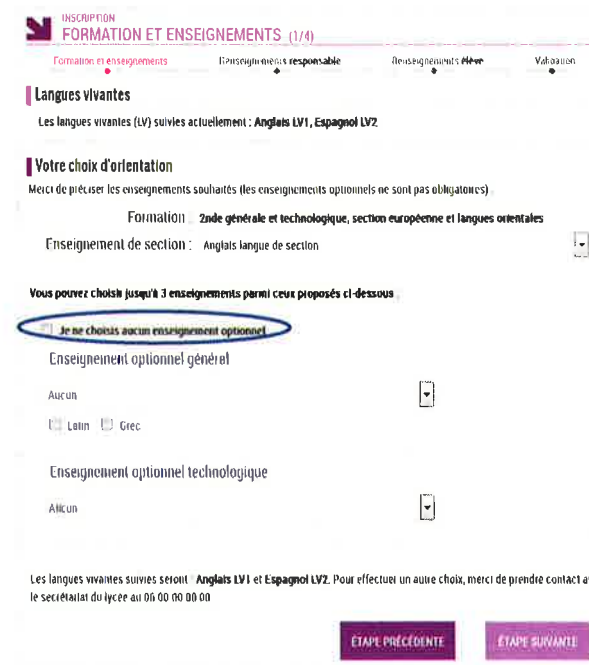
INSCRIPTION
FORMATION ET ENSEIGNEMENTS (1/4)

Formation et enseignements | Renseignements responsable | Renseignements élève | Validation

Langues vivantes

Les langues vivantes (LV) suivies actuellement : Anglais LV1, Espagnol LV2

Votre choix d'orientation

Merci de préciser les enseignements souhaités (les enseignements optionnels ne sont pas obligatoires)

Formation 2nde générale et technologique, section européenne et langues orientales

Enseignement de section : Anglais langue de section

Vous pouvez choisir jusqu'à 3 enseignements parmi ceux proposés ci-dessous

Je ne choisis aucun enseignement optionnel

Enseignement optionnel général

Aucun

Latin Grec

Enseignement optionnel technologique

Aucun

Les langues vivantes suivies seront Anglais LV1 et Espagnol LV2. Pour effectuer un autre choix, merci de prendre contact a le secrétariat du lycée au 06 00 00 00 00

ÉTAPE PRÉCÉDENTE | ÉTAPE SUIVANTE